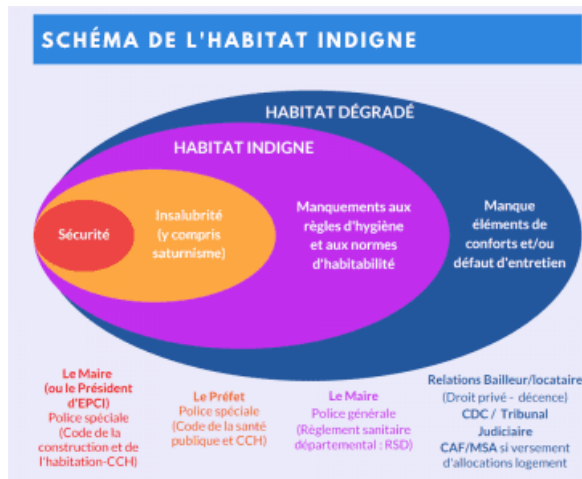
SCHÉMA DE L'HABITAT INDIGNE

HABITAT DÉGRADÉ

HABITAT INDIGNE

Sécurité

Insalubrité (y compris saturnisme)

Manquements aux règles d'hygiène et aux normes d'habitabilité

Manque éléments de conforts et/ou défaut d'entretien

Le Maire (ou le Président d'EPCI) Police spéciale (Code de la construction et de l'habitation-CCH)

Le Préfet Police spéciale (Code de la santé publique et CCH)

Le Maire Police générale (Règlement sanitaire départemental : RSD)

Relations Bailleur/locataire (Droit privé - décence) CDC / Tribunal Judiciaire CAF/MSA si versement d'allocations logement